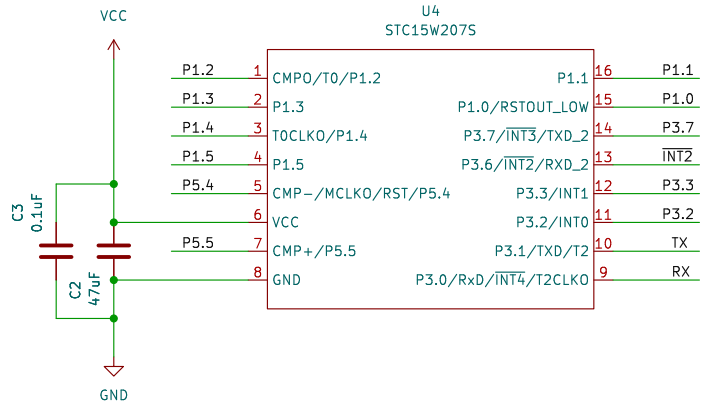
VCC

U4
STC15W207S

P1.2 1 CMPO/T0/P1.2
P1.3 2 P1.3
P1.4 3 T0CLKO/P1.4
P1.5 4 P1.5
P5.4 5 CMP-/MCLKO/RST/P5.4
6 VCC
P5.5 7 CMP+/P5.5
8 GND

P1.1 16 P1.1
P1.0/RSTOUT_LOW 15 P1.0
P3.7/$\overline{INT3}$/TXD_2 14 P3.7
P3.6/$\overline{INT2}$/RXD_2 13 $\overline{INT2}$
P3.3/INT1 12 P3.3
P3.2/INT0 11 P3.2
P3.1/TXD/T2 10 TX
P3.0/RxD/$\overline{INT4}$/T2CLKO 9 RX

C3
0.1uF

C2
47uF

GND